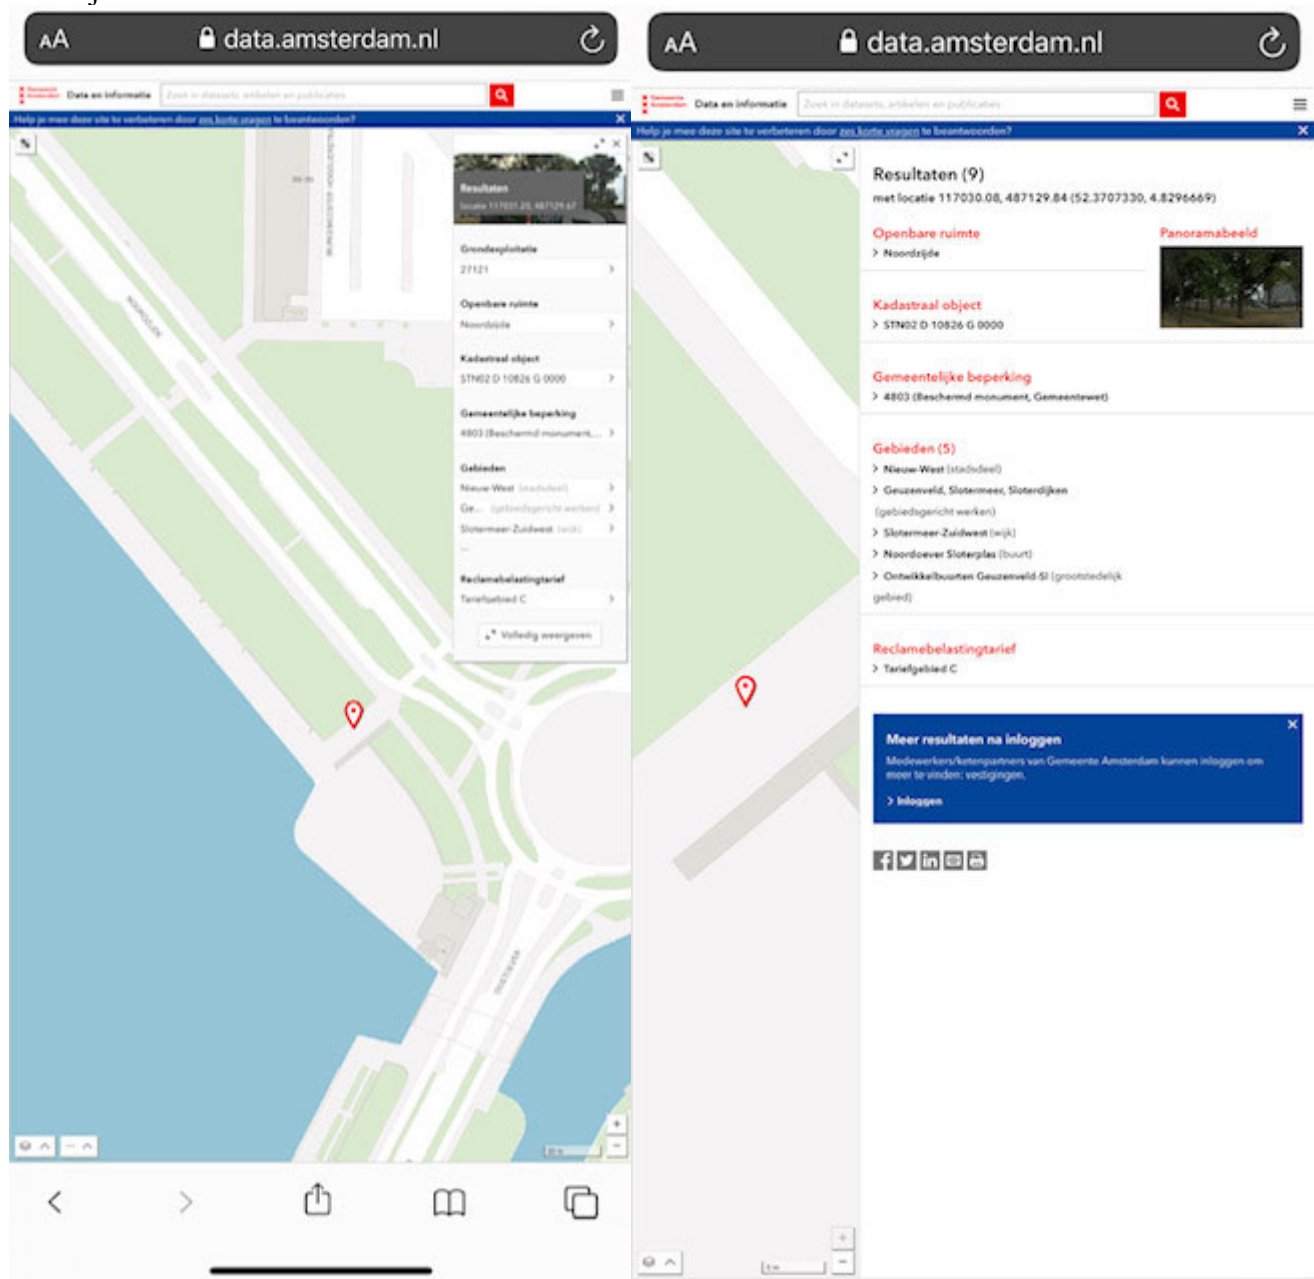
AA data.amsterdam.nl

Gemeente Amsterdam Data en informatie Zoek in datasets, artikelen en publicaties

Help je mee deze site te verbeteren door een korte vragen te beantwoorden?

NOORDZIJDE

Resultaten
locatie 117031.25, 487129.67

Grondexploitatie
27121

Openbare ruimte
Noordzijde

Kadastraal object
STN02 D 10826 G 0000

Gemeentelijke beperking
4803 (Beschermd monument,...

Gebieden
Nieuw-West (stadsdeel)
Ge... (gebiedsgericht werken)
Slotermeer-Zuidwest (wijk)
...

Reclamebelastingtarief
Tariefgebied C

Volledig weergeven

AA data.amsterdam.nl

Gemeente Amsterdam Data en informatie Zoek in datasets, artikelen en publicaties

Help je mee deze site te verbeteren door een korte vragen te beantwoorden?

Resultaten (9)
met locatie 117030.08, 487129.84 (52.3707330, 4.8296669)

Openbare ruimte
Noordzijde

Panoramabeeld

Kadastraal object
STN02 D 10826 G 0000

Gemeentelijke beperking
4803 (Beschermd monument, Gemeentewet)

Gebieden (5)
Nieuw-West (stadsdeel)
Geuzenveld, Slotermeer, Sloterdijken (gebiedsgericht werken)
Slotermeer-Zuidwest (wijk)
Noordoever Sloterplas (buurt)
Ontwikkelbuurten Geuzenveld-Sl (grootstedelijk gebied)

Reclamebelastingtarief
Tariefgebied C

Meer resultaten na inloggen
Medewerkers/ketenpartners van Gemeente Amsterdam kunnen inloggen om meer te vinden: vestigingen.
Inloggen